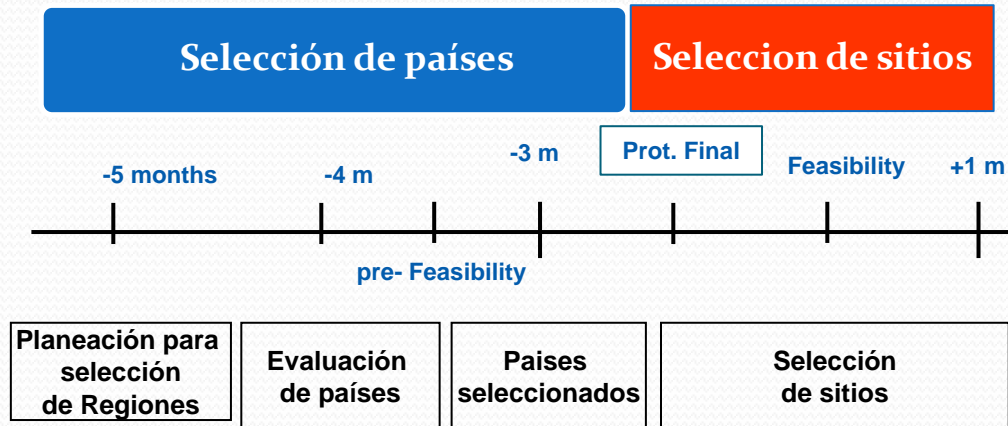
Selección de países

Seleccion de sitios

-5 months

-4 m

-3 m

Prot. Final

Feasibility

+1 m

pre- Feasibility

Planeación para selección de Regiones

Evaluación de países

Paises seleccionados

Selección de sitios